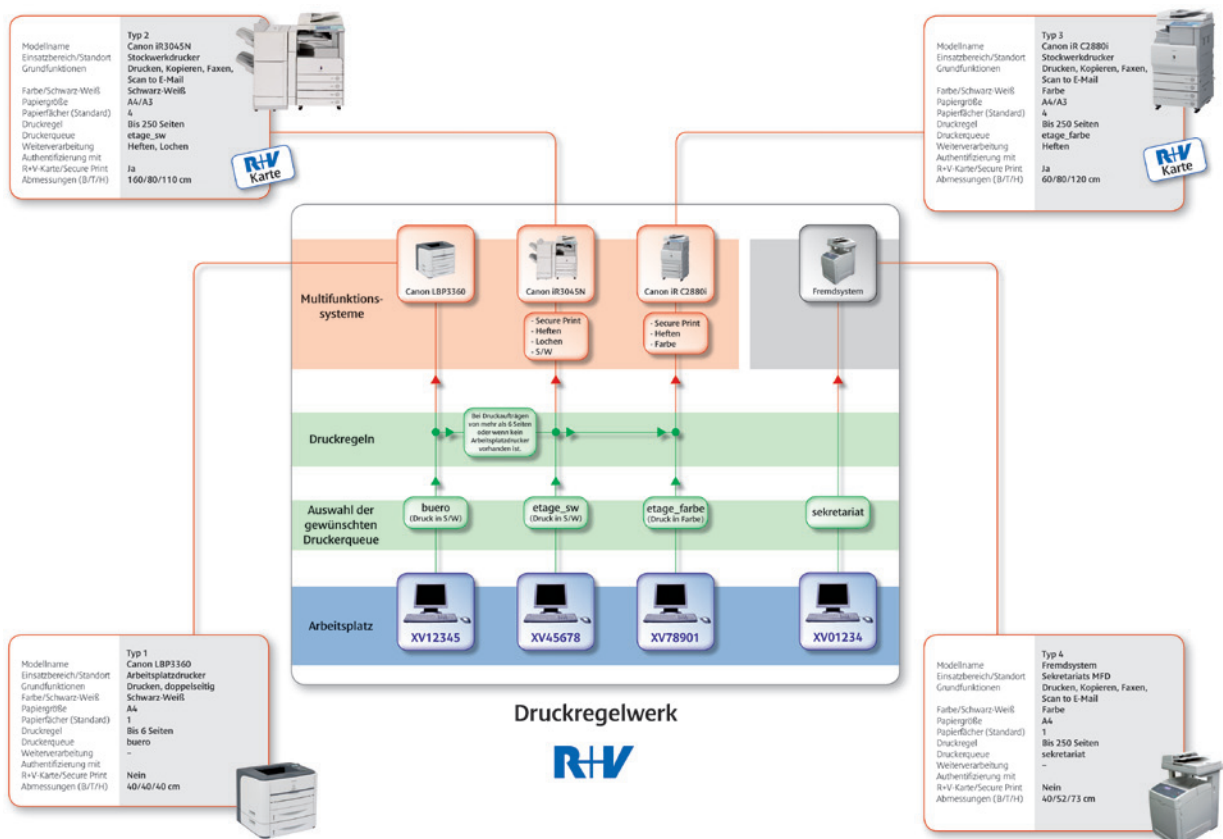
| | |
|---|---|
| | Typ 2 |
| Modellname | Canon iR3045N |
| Einsatzbereich/Standort | Stockwerkdrucker |
| Grundfunktionen | Drucken, Kopieren, Faxen, Scan to E-Mail |
| Farbe/Schwarz-Weiß | Schwarz-Weiß |
| Papiergröße | A4/A3 |
| Papierfächer (Standard) | 4 |
| Druckregel | Bis 250 Seiten |
| Druckerqueue | etage_sw |
| Weiterverarbeitung | Heften, Lochen |
| Authentifizierung mit R+V-Karte/Secure Print | Ja |
| Abmessungen (B/T/H) | 160/80/110 cm |

R+V Karte

| | |
|---|---|
| | Typ 3 |
| Modellname | Canon iR C2880i |
| Einsatzbereich/Standort | Stockwerkdrucker |
| Grundfunktionen | Drucken, Kopieren, Faxen, Scan to E-Mail |
| Farbe/Schwarz-Weiß | Farbe |
| Papiergröße | A4/A3 |
| Papierfächer (Standard) | 4 |
| Druckregel | Bis 250 Seiten |
| Druckerqueue | etage_farbe |
| Weiterverarbeitung | Heften |
| Authentifizierung mit R+V-Karte/Secure Print | Ja |
| Abmessungen (B/T/H) | 60/80/120 cm |

R+V Karte

Multifunktionssysteme

Canon LBP3360

Canon iR3045N

- Secure Print
- Heften
- Lochen
- S/W

Canon iR C2880i

- Secure Print
- Heften
- Farbe

Fremdsystem

Druckregeln

Bei Druckaufträgen von mehr als 6 Seiten oder wenn kein Arbeitsplatzdrucker vorhanden ist.

Auswahl der gewünschten Druckerqueue

buero (Druck in S/W)

etage_sw (Druck in S/W)

etage_farbe (Druck in Farbe)

sekretariat

Arbeitsplatz

XV12345

XV45678

XV78901

XV01234

| | |
|---|---|
| | Typ 1 |
| Modellname | Canon LBP3360 |
| Einsatzbereich/Standort | Arbeitsplatzdrucker |
| Grundfunktionen | Drucken, doppelseitig |
| Farbe/Schwarz-Weiß | Schwarz-Weiß |
| Papiergröße | A4 |
| Papierfächer (Standard) | 1 |
| Druckregel | Bis 6 Seiten |
| Druckerqueue | buero |
| Weiterverarbeitung | – |
| Authentifizierung mit R+V-Karte/Secure Print | Nein |
| Abmessungen (B/T/H) | 40/40/40 cm |

Druckregelwerk

R+V

| | |
|---|---|
| | Typ 4 |
| Modellname | Fremdsystem |
| Einsatzbereich/Standort | Sekretariats MFD |
| Grundfunktionen | Drucken, Kopieren, Faxen, Scan to E-Mail |
| Farbe/Schwarz-Weiß | Farbe |
| Papiergröße | A4 |
| Papierfächer (Standard) | 1 |
| Druckregel | Bis 250 Seiten |
| Druckerqueue | sekretariat |
| Weiterverarbeitung | – |
| Authentifizierung mit R+V-Karte/Secure Print | Nein |
| Abmessungen (B/T/H) | 40/52/73 cm |